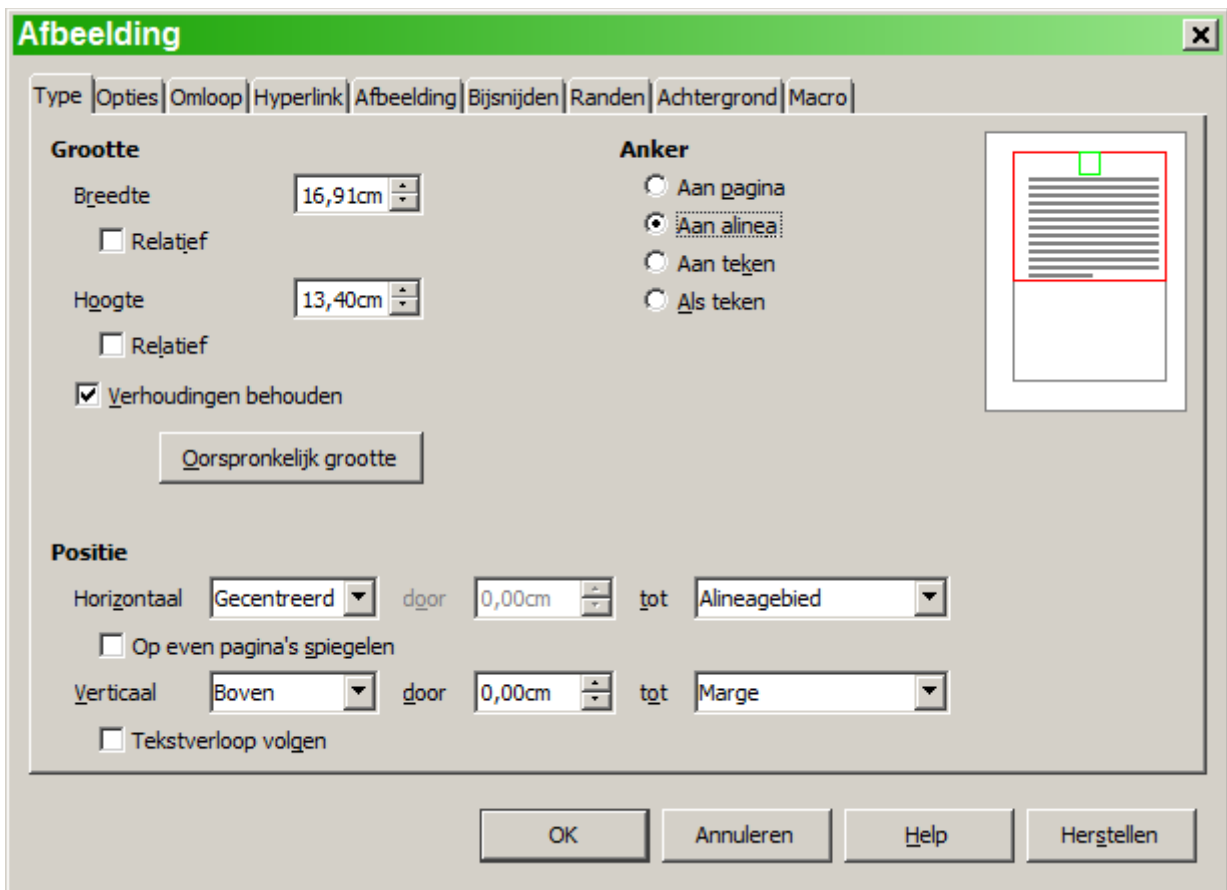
Afbeelding

Type | Opties | Omloop | Hyperlink | Afbeelding | Bijsnijden | Randen | Achtergrond | Macro

Grootte

Breedte 16,91cm

Relatief

Hoogte 13,40cm

Relatief

Verhoudingen behouden

Oorspronkelijk grootte

Anker

Aan pagina

Aan alinea

Aan teken

Als teken

Positie

Horizontaal Gecentreerd door 0,00cm tot Alineagebied

Op even pagina's spiegelen

Verticaal Boven door 0,00cm tot Marge

Tekstverloop volgen

OK | Annuleren | Help | Herstellen